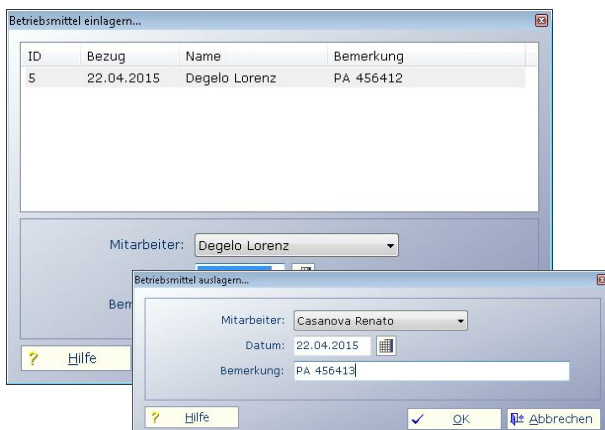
Betriebsmittel einlagern...

| ID | Bezug | Name | Bemerkung |
|---|---|---|---|
| 5 | 22.04.2015 | Degelo Lorenz | PA 456412 |

Mitarbeiter: Degelo Lorenz

Bem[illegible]

? Hilfe

Betriebsmittel auslagern...

Mitarbeiter: Casanova Renato

Datum: 22.04.2015

Bemerkung: PA 456413

? Hilfe

OK

Abbrechen